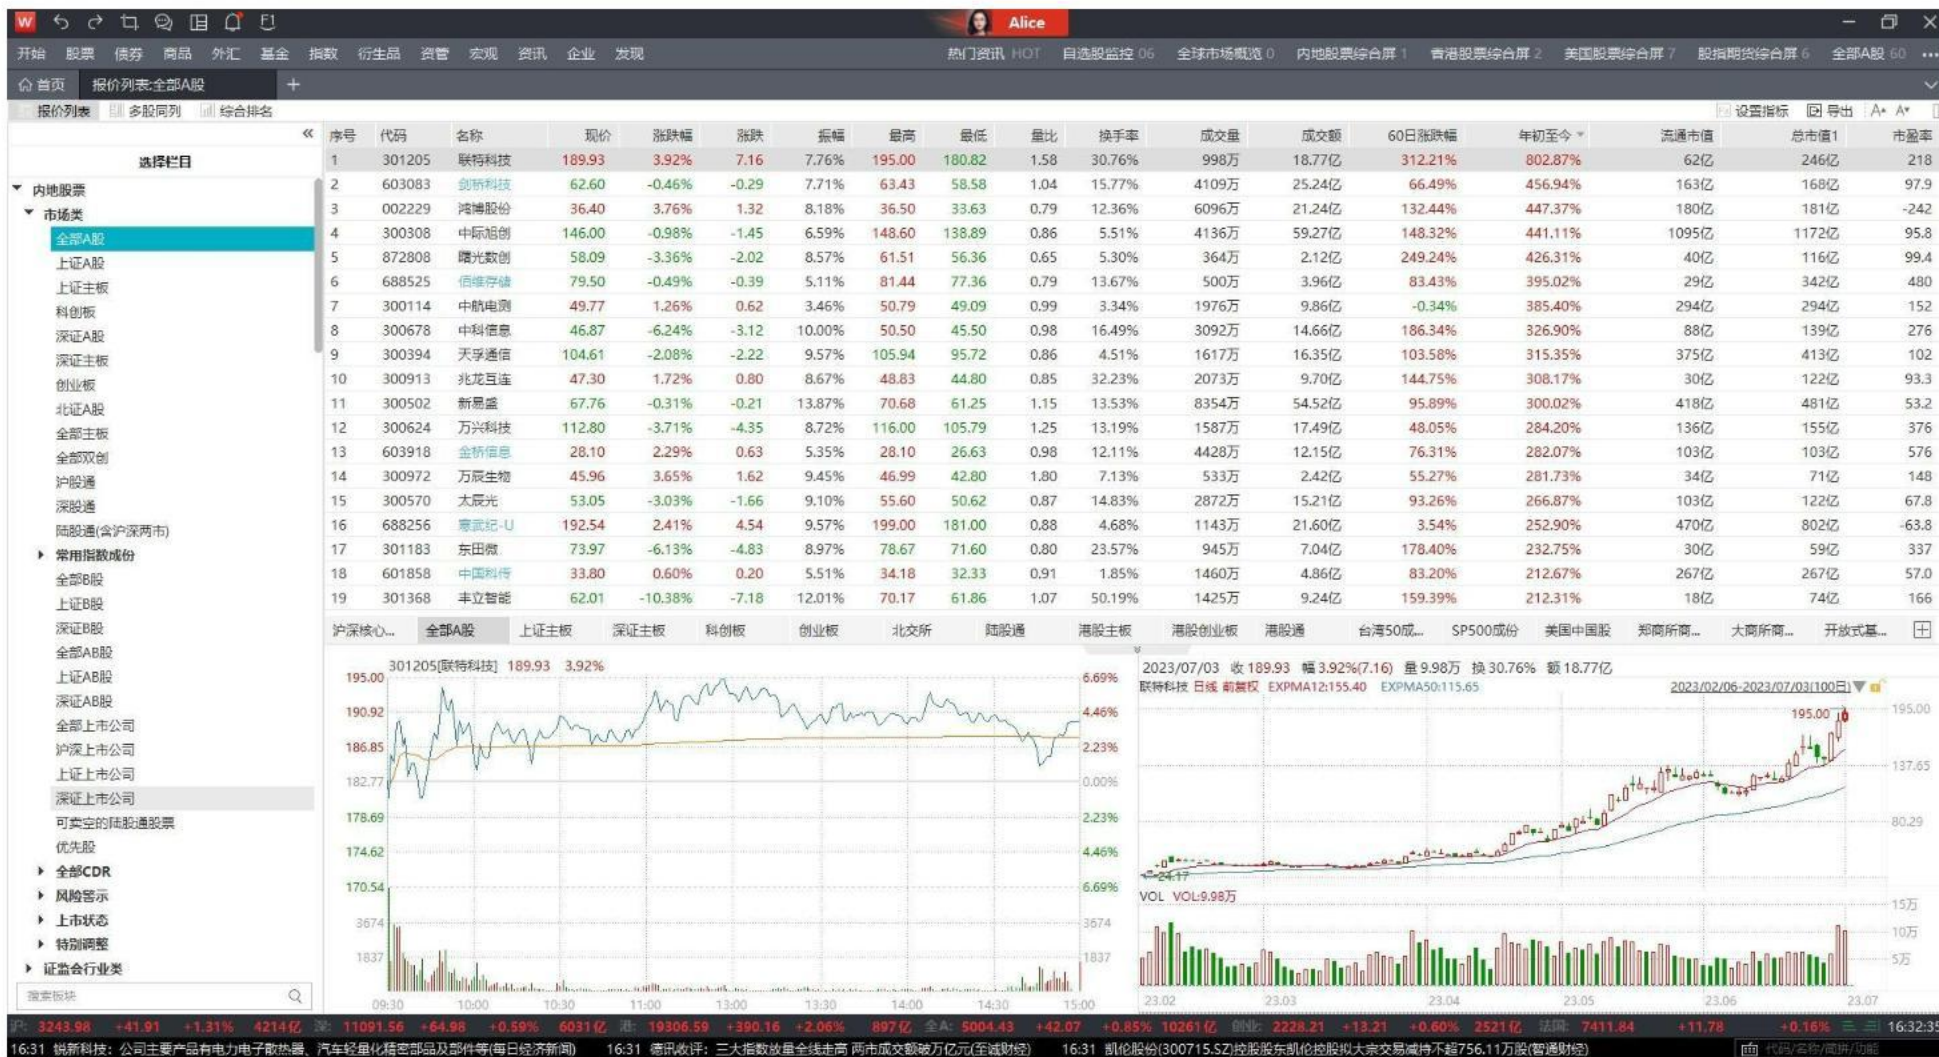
Alice

开始 股票 债券 商品 外汇 基金 指数 衍生品 资管 宏观 资讯 企业 发现 热门资讯 HOT 自选股监控 06 全球市场概览 0 内地股票综合屏 1 香港股票综合屏 2 美国股票综合屏 7 股指期货综合屏 6 全部A股 60

首页 报价列表:全部A股 +

报价列表 多股同列 综合排名 设置指标 导出 A+ A-

选择栏目

内地股票
市场类
全部A股
上证A股
上证主板
科创板
深证A股
深证主板
创业板
北证A股
全部主板
全部双创
沪股通
深股通
陆股通(含沪深两市)
常用指数成份
全部B股
上证B股
深证B股
全部AB股
上证AB股
深证AB股
全部上市公司
沪深上市公司
上证上市公司
深证上市公司
可卖空的陆股通股票
优先股
全部CDR
风险警示
上市状态
特别调整
证监会行业类
搜索板块

| 序号 | 代码 | 名称 | 现价 | 涨跌幅 | 涨跌 | 振幅 | 最高 | 最低 | 量比 | 换手率 | 成交量 | 成交额 | 60日涨跌幅 | 年初至今 | 流通市值 | 总市值1 | 市盈率 |
|---|---|---|---|---|---|---|---|---|---|---|---|---|---|---|---|---|---|
| 1 | 301205 | 联特科技 | 189.93 | 3.92% | 7.16 | 7.76% | 195.00 | 180.82 | 1.58 | 30.76% | 998万 | 18.77亿 | 312.21% | 802.87% | 62亿 | 246亿 | 218 |
| 2 | 603083 | 剑桥科技 | 62.60 | -0.46% | -0.29 | 7.71% | 63.43 | 58.58 | 1.04 | 15.77% | 4109万 | 25.24亿 | 66.49% | 456.94% | 163亿 | 168亿 | 97.9 |
| 3 | 002229 | 鸿博股份 | 36.40 | 3.76% | 1.32 | 8.18% | 36.50 | 33.63 | 0.79 | 12.36% | 6096万 | 21.24亿 | 132.44% | 447.37% | 180亿 | 181亿 | -242 |
| 4 | 300308 | 中际旭创 | 146.00 | -0.98% | -1.45 | 6.59% | 148.60 | 138.89 | 0.86 | 5.51% | 4136万 | 59.27亿 | 148.32% | 441.11% | 1095亿 | 1172亿 | 95.8 |
| 5 | 872808 | 曙光数创 | 58.09 | -3.36% | -2.02 | 8.57% | 61.51 | 56.36 | 0.65 | 5.30% | 364万 | 2.12亿 | 249.24% | 426.31% | 40亿 | 116亿 | 99.4 |
| 6 | 688525 | 佰维存储 | 79.50 | -0.49% | -0.39 | 5.11% | 81.44 | 77.36 | 0.79 | 13.67% | 500万 | 3.96亿 | 83.43% | 395.02% | 29亿 | 342亿 | 480 |
| 7 | 300114 | 中航电测 | 49.77 | 1.26% | 0.62 | 3.46% | 50.79 | 49.09 | 0.99 | 3.34% | 1976万 | 9.86亿 | -0.34% | 385.40% | 294亿 | 294亿 | 152 |
| 8 | 300678 | 中科信息 | 46.87 | -6.24% | -3.12 | 10.00% | 50.50 | 45.50 | 0.98 | 16.49% | 3092万 | 14.66亿 | 186.34% | 326.90% | 88亿 | 139亿 | 276 |
| 9 | 300394 | 天孚通信 | 104.61 | -2.08% | -2.22 | 9.57% | 105.94 | 95.72 | 0.86 | 4.51% | 1617万 | 16.35亿 | 103.58% | 315.35% | 375亿 | 413亿 | 102 |
| 10 | 300913 | 兆龙互连 | 47.30 | 1.72% | 0.80 | 8.67% | 48.83 | 44.80 | 0.85 | 32.23% | 2073万 | 9.70亿 | 144.75% | 308.17% | 30亿 | 122亿 | 93.3 |
| 11 | 300502 | 新易盛 | 67.76 | -0.31% | -0.21 | 13.87% | 70.68 | 61.25 | 1.15 | 13.53% | 8354万 | 54.52亿 | 95.89% | 300.02% | 418亿 | 481亿 | 53.2 |
| 12 | 300624 | 万兴科技 | 112.80 | -3.71% | -4.35 | 8.72% | 116.00 | 105.79 | 1.25 | 13.19% | 1587万 | 17.49亿 | 48.05% | 284.20% | 136亿 | 155亿 | 376 |
| 13 | 603918 | 金桥信息 | 28.10 | 2.29% | 0.63 | 5.35% | 28.10 | 26.63 | 0.98 | 12.11% | 4428万 | 12.15亿 | 76.31% | 282.07% | 103亿 | 103亿 | 576 |
| 14 | 300972 | 万辰生物 | 45.96 | 3.65% | 1.62 | 9.45% | 46.99 | 42.80 | 1.80 | 7.13% | 533万 | 2.42亿 | 55.27% | 281.73% | 34亿 | 71亿 | 148 |
| 15 | 300570 | 太辰光 | 53.05 | -3.03% | -1.66 | 9.10% | 55.60 | 50.62 | 0.87 | 14.83% | 2872万 | 15.21亿 | 93.26% | 266.87% | 103亿 | 122亿 | 67.8 |
| 16 | 688256 | 寒武纪-U | 192.54 | 2.41% | 4.54 | 9.57% | 199.00 | 181.00 | 0.88 | 4.68% | 1143万 | 21.60亿 | 3.54% | 252.90% | 470亿 | 802亿 | -63.8 |
| 17 | 301183 | 东田微 | 73.97 | -6.13% | -4.83 | 8.97% | 78.67 | 71.60 | 0.80 | 23.57% | 945万 | 7.04亿 | 178.40% | 232.75% | 30亿 | 59亿 | 337 |
| 18 | 601858 | 中国科传 | 33.80 | 0.60% | 0.20 | 5.51% | 34.18 | 32.33 | 0.91 | 1.85% | 1460万 | 4.86亿 | 83.20% | 212.67% | 267亿 | 267亿 | 57.0 |
| 19 | 301368 | 丰立智能 | 62.01 | -10.38% | -7.18 | 12.01% | 70.17 | 61.86 | 1.07 | 50.19% | 1425万 | 9.24亿 | 159.39% | 212.31% | 18亿 | 74亿 | 166 |

沪深核心... 全部A股 上证主板 深证主板 科创板 创业板 北交所 陆股通 港股主板 港股创业板 港股通 台湾50成... SP500成份 美国中国股 郑商所商... 大商所商... 开放式基...

301205[联特科技] 189.93 3.92%
195.00 190.92 186.85 182.77 178.69 174.62 170.54 3674 1837
6.69% 4.46% 2.23% 0.00% 2.23% 4.46% 6.69% 3674 1837
09:30 10:00 10:30 11:00 13:00 13:30 14:00 14:30 15:00

2023/07/03 收 189.93 幅 3.92%(7.16) 量 9.98万 换 30.76% 额 18.77亿
联特科技 日线 前复权 EXPMA12:155.40 EXPMA50:115.65
2023/02/06-2023/07/03(100日)
195.00 24.17
195.00 137.65 80.29
VOL VOL:9.98万
15万 10万 5万
23.02 23.03 23.04 23.05 23.06 23.07

沪: 3243.98 +41.91 +1.31% 4214亿 深: 11091.56 +64.98 +0.59% 6031亿 港: 19306.59 +390.16 +2.06% 897亿 全A: 5004.43 +42.07 +0.85% 10261亿 创业: 2228.21 +13.21 +0.60% 2521亿 道琼: 7411.84 +11.78 +0.16% 16:32:35

16:31 锐新科技: 公司主要产品有电力电子散热器、汽车轻量化精密部品及部件等(每日经济新闻) 16:31 德讯收评: 三大指数放量全线走高 两市成交额破万亿元(至诚财经) 16:31 凯伦股份(300715.SZ)控股股东凯伦控股拟大宗交易减持不超756.11万股(智通财经) 代码/名称/简拼/功能